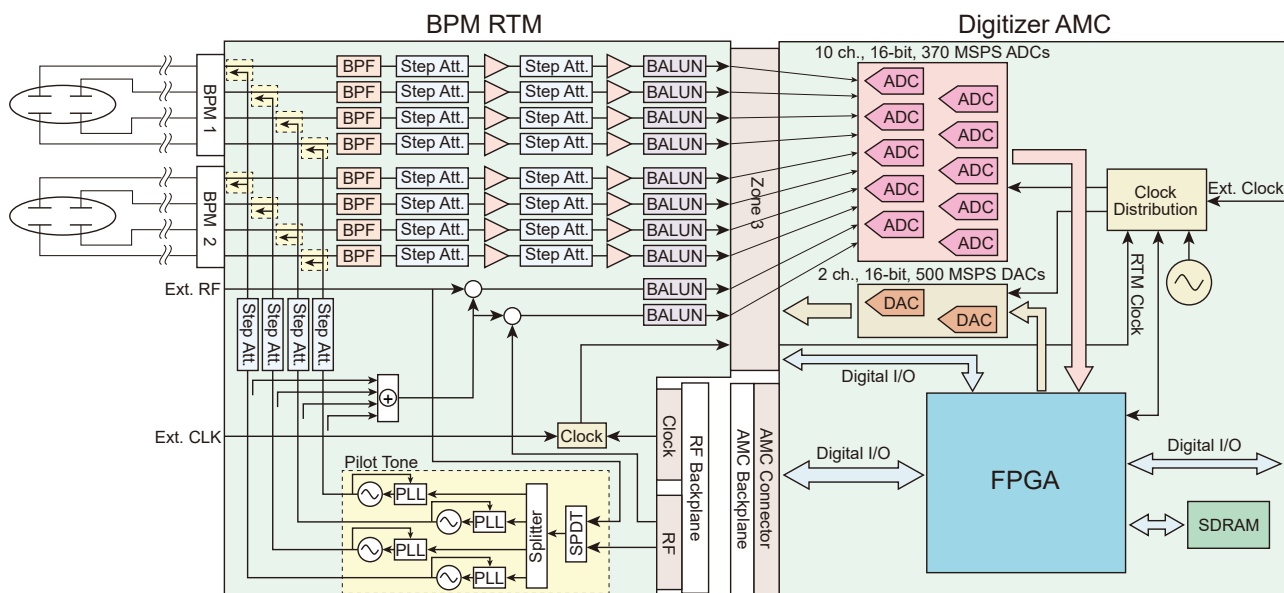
BPM RTM

Digitizer AMC

10 ch., 16-bit, 370 MSPS ADCs

BPM 1

BPM 2

BPF Step Att. Step Att. BALUN
BPF Step Att. Step Att. BALUN
BPF Step Att. Step Att. BALUN
BPF Step Att. Step Att. BALUN
BPF Step Att. Step Att. BALUN
BPF Step Att. Step Att. BALUN
BPF Step Att. Step Att. BALUN
BPF Step Att. Step Att. BALUN

Zone 3

ADC ADC ADC ADC ADC
ADC ADC ADC ADC ADC

Clock Distribution

Ext. Clock

Ext. RF

BALUN
BALUN

2 ch., 16-bit, 500 MSPS DACs

DAC
DAC

RTM Clock

Step Att. Step Att. Step Att. Step Att.

Digital I/O

Ext. CLK

Clock

Clock

RF Backplane

AMC Backplane

AMC Connector

Pilot Tone

PLL
PLL
PLL
PLL

Splitter

SPDT

RF

Digital I/O

FPGA

Digital I/O

SDRAM